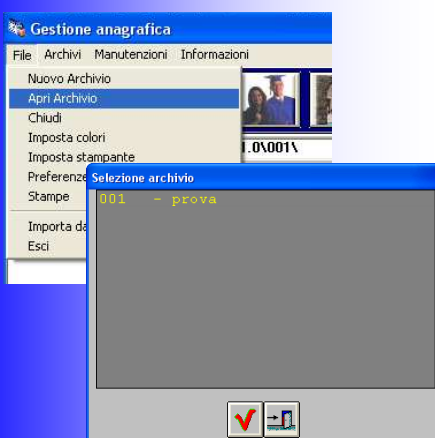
Gestione anagrafica

File Archivi Manutenzioni Informazioni

Nuovo Archivio
Apri Archivio
Chiudi
Imposta colori
Imposta stampante
Preferenze
Stampe
Importa da
Esci

1.0\001\

Selezione archivio

001 - prova